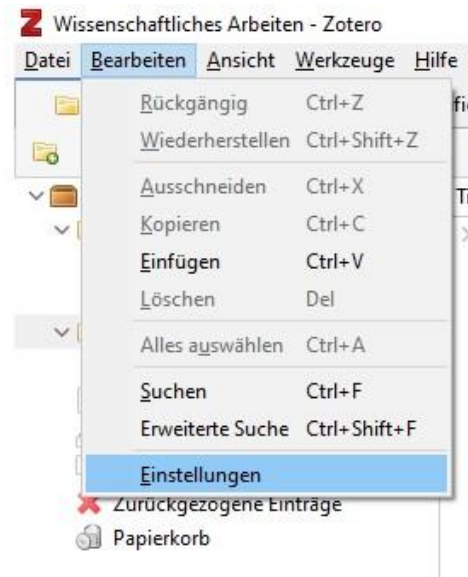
Wissenschaftliches Arbeiten - Zotero

Datei Bearbeiten Ansicht Werkzeuge Hilfe

Rückgängig Ctrl+Z
Wiederherstellen Ctrl+Shift+Z
Ausschneiden Ctrl+X
Kopieren Ctrl+C
Einfügen Ctrl+V
Löschen Del
Alles auswählen Ctrl+A
Suchen Ctrl+F
Erweiterte Suche Ctrl+Shift+F
Einstellungen

Zurückgezogene Einträge
Papierkorb